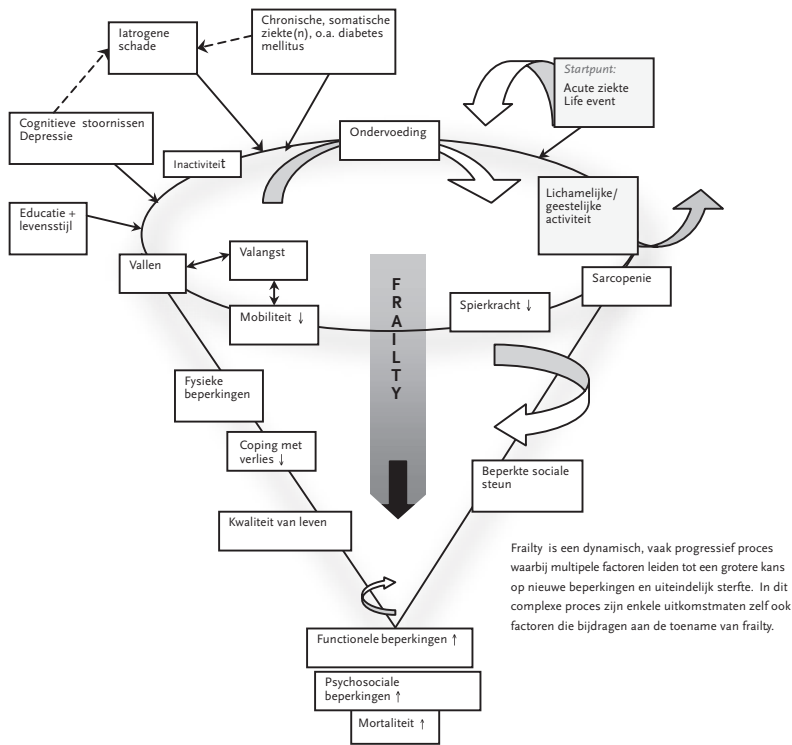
Iatrogene schade

Chronische, somatische ziekte(n), o.a. diabetes mellitus

Startpunt:
Acute ziekte
Life event

Cognitieve stoornissen
Depressie

Inactiviteit

Ondervoeding

Lichamelijke/ geestelijke activiteit

Educatie + levensstijl

Vallen

Valangst

Mobiliteit ↓

F R A I L T Y

Spierkracht ↓

Sarcopenie

Fysieke beperkingen

Coping met verlies ↓

Beperkte sociale steun

Kwaliteit van leven

Frailty is een dynamisch, vaak progressief proces waarbij multipele factoren leiden tot een grotere kans op nieuwe beperkingen en uiteindelijk sterfte. In dit complexe proces zijn enkele uitkomstmaten zelf ook factoren die bijdragen aan de toename van frailty.

Functionele beperkingen ↑

Psychosociale beperkingen ↑

Mortaliteit ↑